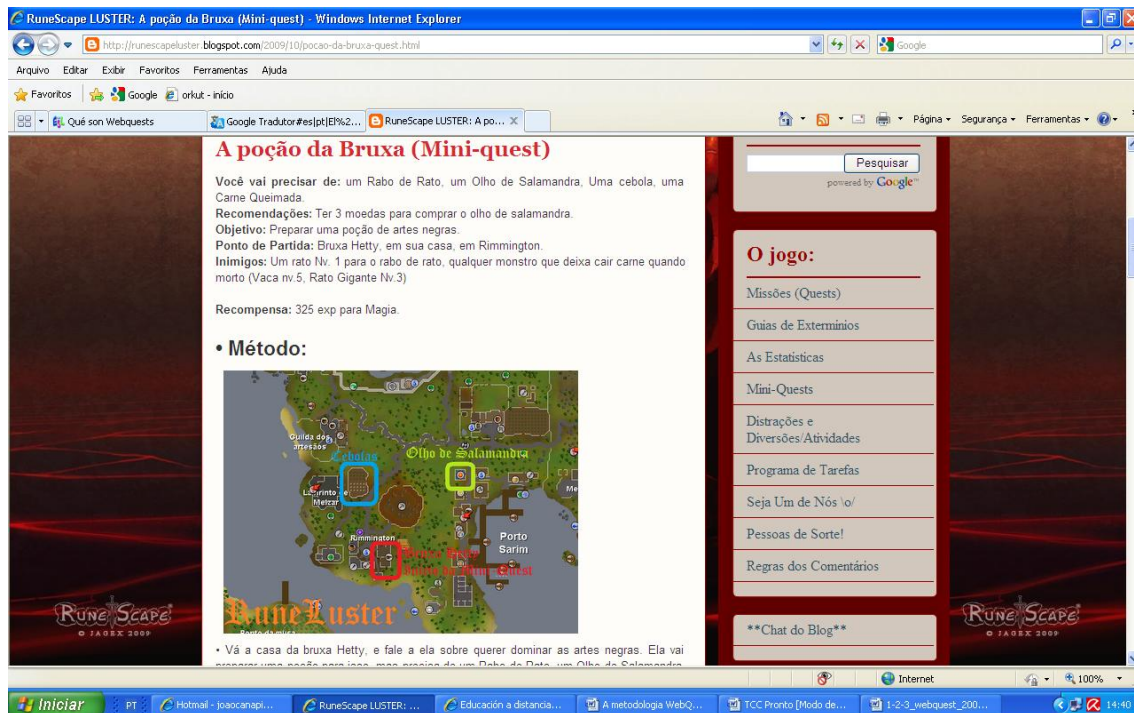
RuneScape LUSTER: A poção da Bruxa (Mini-quest) - Windows Internet Explorer

http://runescapeluster.blogspot.com/2009/10/pocao-da-bruxa-quest.html

Google

Arquivo Editar Exibir Favoritos Ferramentas Ajuda

Favoritos Google orkut - início

Qué son Webquests | Google Tradutor#es|pt|El%2... | RuneScape LUSTER: A po...

Página Segurança Ferramentas

A poção da Bruxa (Mini-quest)

Você vai precisar de: um Rabo de Rato, um Olho de Salamandra, Uma cebola, uma Carne Queimada.
Recomendações: Ter 3 moedas para comprar o olho de salamandra.
Objetivo: Preparar uma poção de artes negras.
Ponto de Partida: Bruxa Hetty, em sua casa, em Rimmington.
Inimigos: Um rato Nv. 1 para o rabo de rato, qualquer monstro que deixa cair carne quando morto (Vaca nv.5, Rato Gigante Nv.3)

Recompensa: 325 exp para Magia.

• Método:

Guilda dos artesãos
Cebolas
Olho de Salamandra
Labirinto de Melzar
Rimmington
Bruxa Hetty
Início da Mini-Quest
Porto Sarim
Me
RuneLuster
Ponto da mina

• Vá a casa da bruxa Hetty, e fale a ela sobre querer dominar as artes negras. Ela vai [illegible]

Pesquisar
powered by Google

O jogo:
Missões (Quests)
Guias de Extermínios
As Estatísticas
Mini-Quests
Distrações e Diversões/Atividades
Programa de Tarefas
Seja Um de Nós \o/
Pessoas de Sorte!
Regras dos Comentários

**Chat do Blog**

RuneScape © JAGEX 2009
RuneScape © JAGEX 2009

Internet
100%

Iniciar PT Hotmail - joaocanapi... RuneScape LUSTER: ... Educación a distancia... A metodologia WebQ... TCC Pronto [Modo de... 1-2-3_webquest_200... 14:40